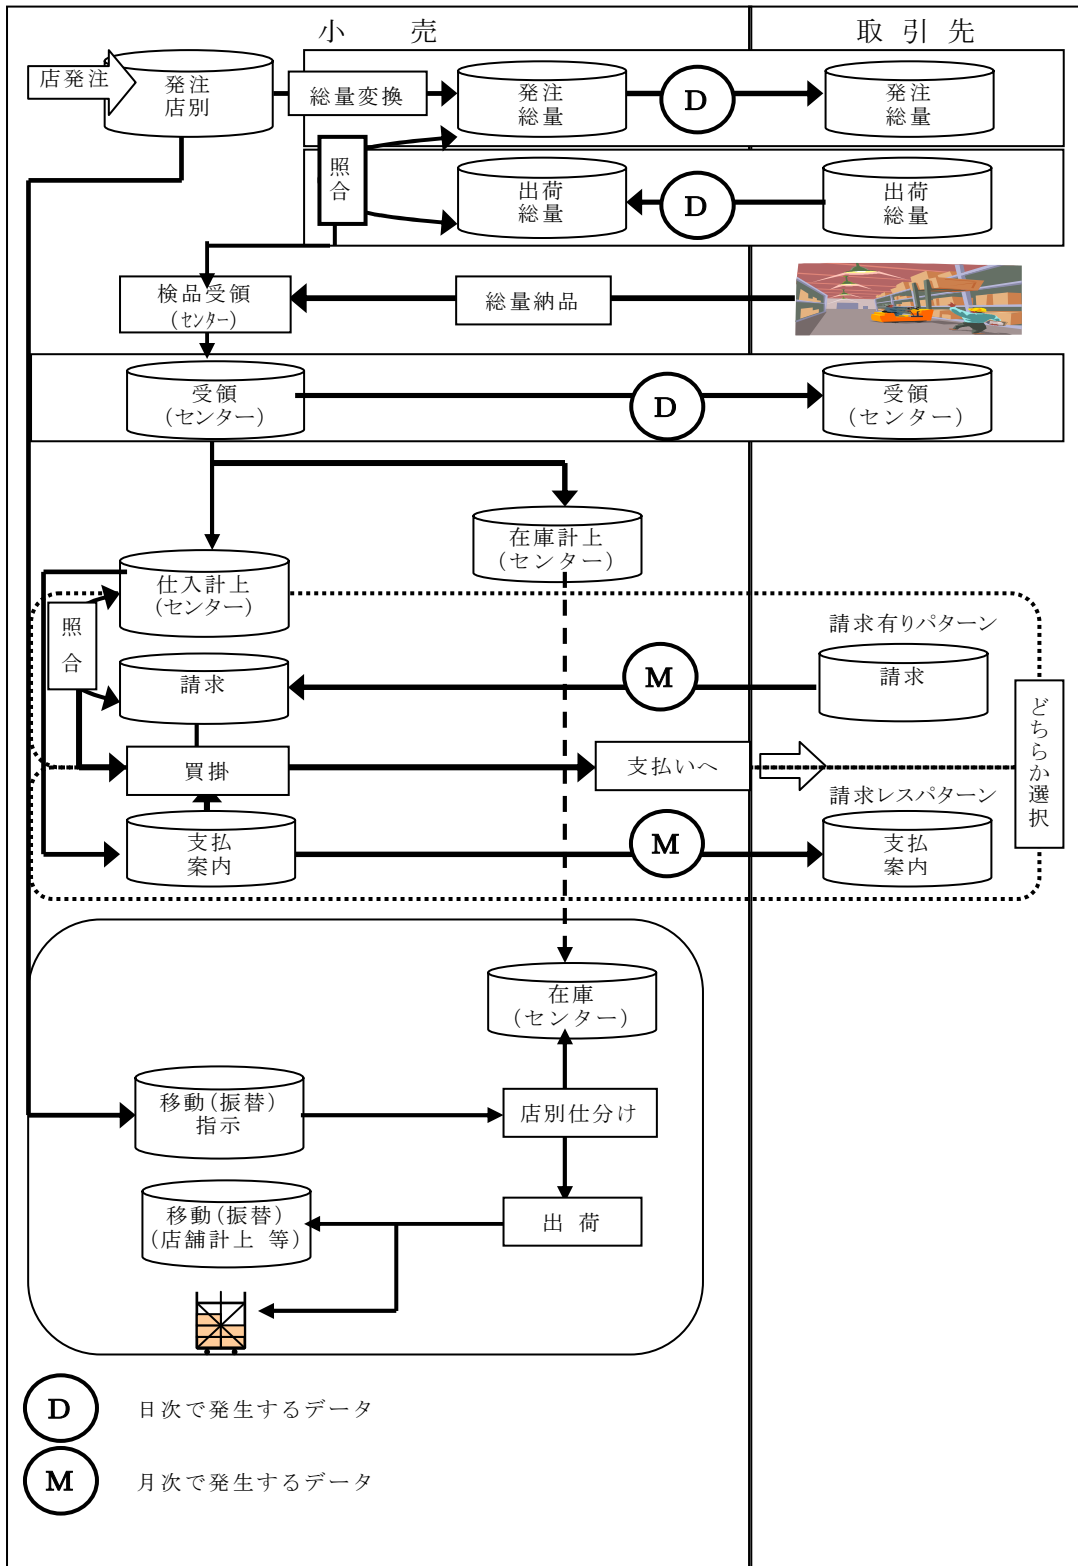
小 売

取 引 先

店発注

発注
店別

総量変換

発注
総量

D

発注
総量

照合

出荷
総量

D

出荷
総量

検品受領
(センター)

総量納品

受領
(センター)

D

受領
(センター)

在庫計上
(センター)

仕入計上
(センター)

照合

請求有りパターン

請求

M

請求

買掛

支払いへ

どちらか選択

請求レスパターン

支払
案内

M

支払
案内

在庫
(センター)

移動(振替)
指示

店別仕分け

移動(振替)
(店舗計上 等)

出 荷

D

日次で発生するデータ

M

月次で発生するデータ